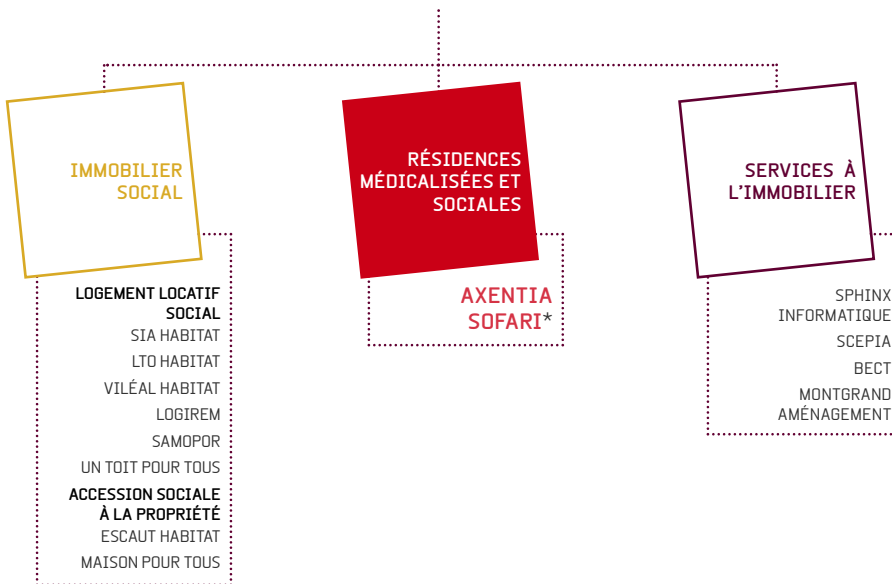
IMMOBILIER SOCIAL

LOGEMENT LOCATIF SOCIAL
SIA HABITAT
LTO HABITAT
VILÉAL HABITAT
LOGIREM
SAMOPOR
UN TOIT POUR TOUS
ACCESSION SOCIALE À LA PROPRIÉTÉ
ESCAUT HABITAT
MAISON POUR TOUS

RÉSIDENCES MÉDICALISÉES ET SOCIALES

AXENTIA
SOFARI*

SERVICES À L'IMMOBILIER

SPHINX INFORMATIQUE
SCEPIA
BECT
MONTGRAND AMÉNAGEMENT